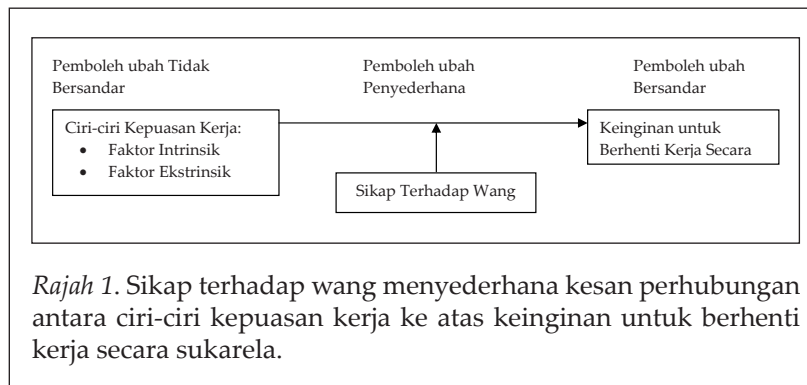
Pemboleh ubah Tidak Bersandar

Pemboleh ubah Penyederhana

Pemboleh ubah Bersandar

Ciri-ciri Kepuasan Kerja:
• Faktor Intrinsik
• Faktor Ekstrinsik

Keinginan untuk Berhenti Kerja Secara

Sikap Terhadap Wang

*Rajah 1*. Sikap terhadap wang menyederhana kesan perhubungan antara ciri-ciri kepuasan kerja ke atas keinginan untuk berhenti kerja secara sukarela.